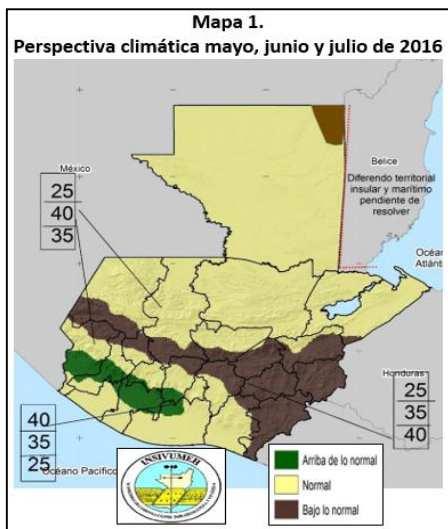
Mapa 1.
Perspectiva climática mayo, junio y julio de 2016

México

25
40
35

Belice
Diferendo territorial insular y marítimo pendiente de resolver

Océa
Atlán

Honduras
25
35
40

40
35
25

Océano Pacífico

INSIVUMEH

Arriba de lo normal
Normal
Bajo lo normal